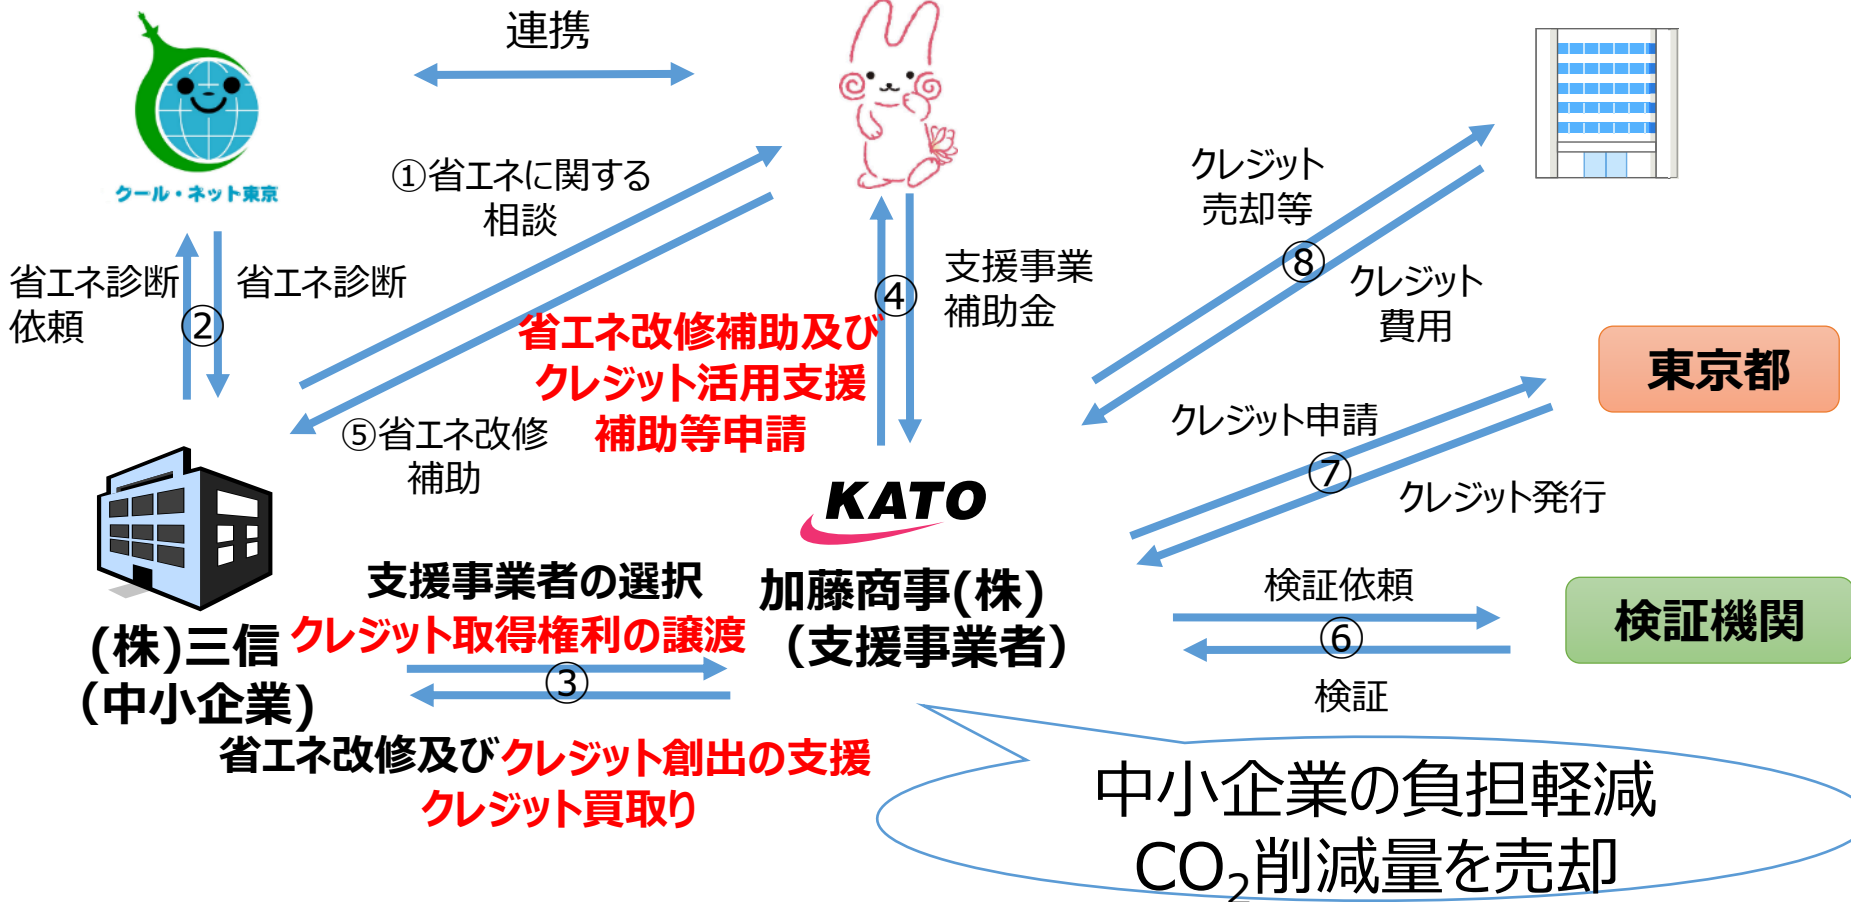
クール・ネット東京

連携

①省エネに関する相談

省エネ診断依頼

②

省エネ診断

省エネ改修補助及びクレジット活用支援補助等申請

④

支援事業補助金

⑤省エネ改修補助

クレジット売却等

⑧

クレジット費用

東京都

クレジット申請

⑦

クレジット発行

KATO

加藤商事(株)
(支援事業者)

(株)三信
(中小企業)

支援事業者の選択
クレジット取得権利の譲渡

③

省エネ改修及びクレジット創出の支援
クレジット買取り

検証依頼

⑥

検証

検証機関

中小企業の負担軽減
$CO_2$削減量を売却